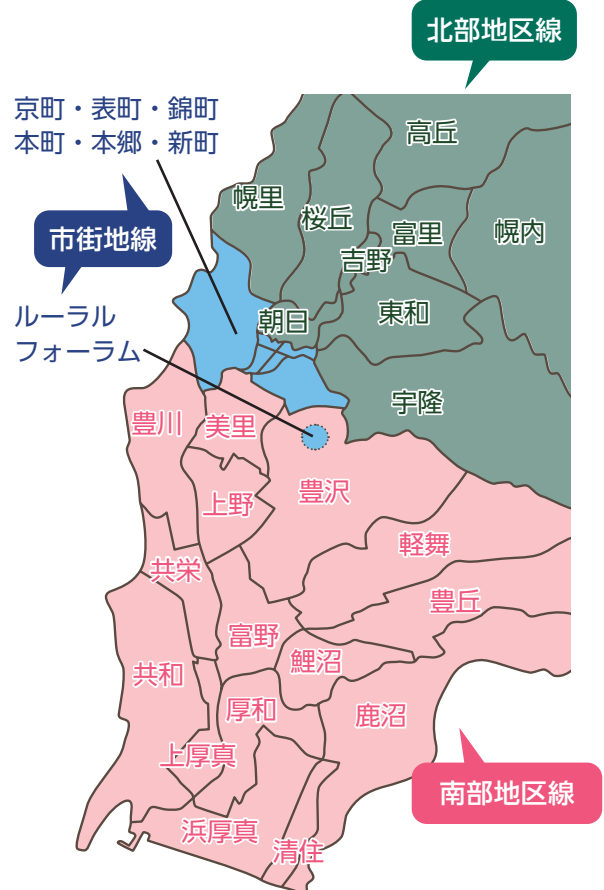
北部地区線

京町・表町・錦町
本町・本郷・新町

市街地線

ルーラル
フォーラム

高丘
幌里
桜丘
富里
幌内
吉野
東和
朝日
宇隆
豊川
美里
上野
豊沢
軽舞
共栄
豊丘
富野
鯉沼
共和
厚和
鹿沼
上厚真
浜厚真
清住

南部地区線